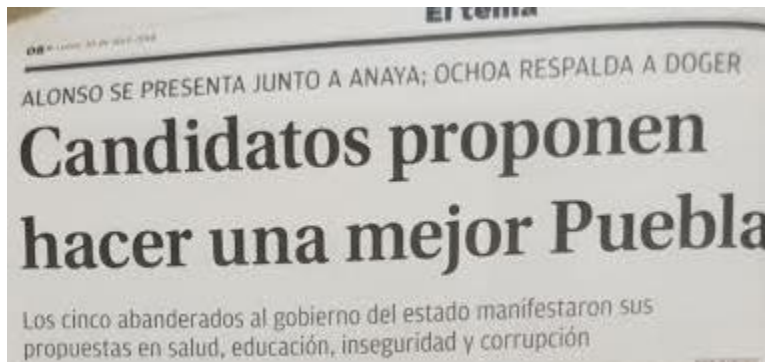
El tema

08 • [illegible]

ALONSO SE PRESENTA JUNTO A ANAYA; OCHOA RESPALDA A DOGER

Candidatos proponen hacer una mejor Puebla

Los cinco abanderados al gobierno del estado manifestaron sus propuestas en salud, educación, inseguridad y corrupción